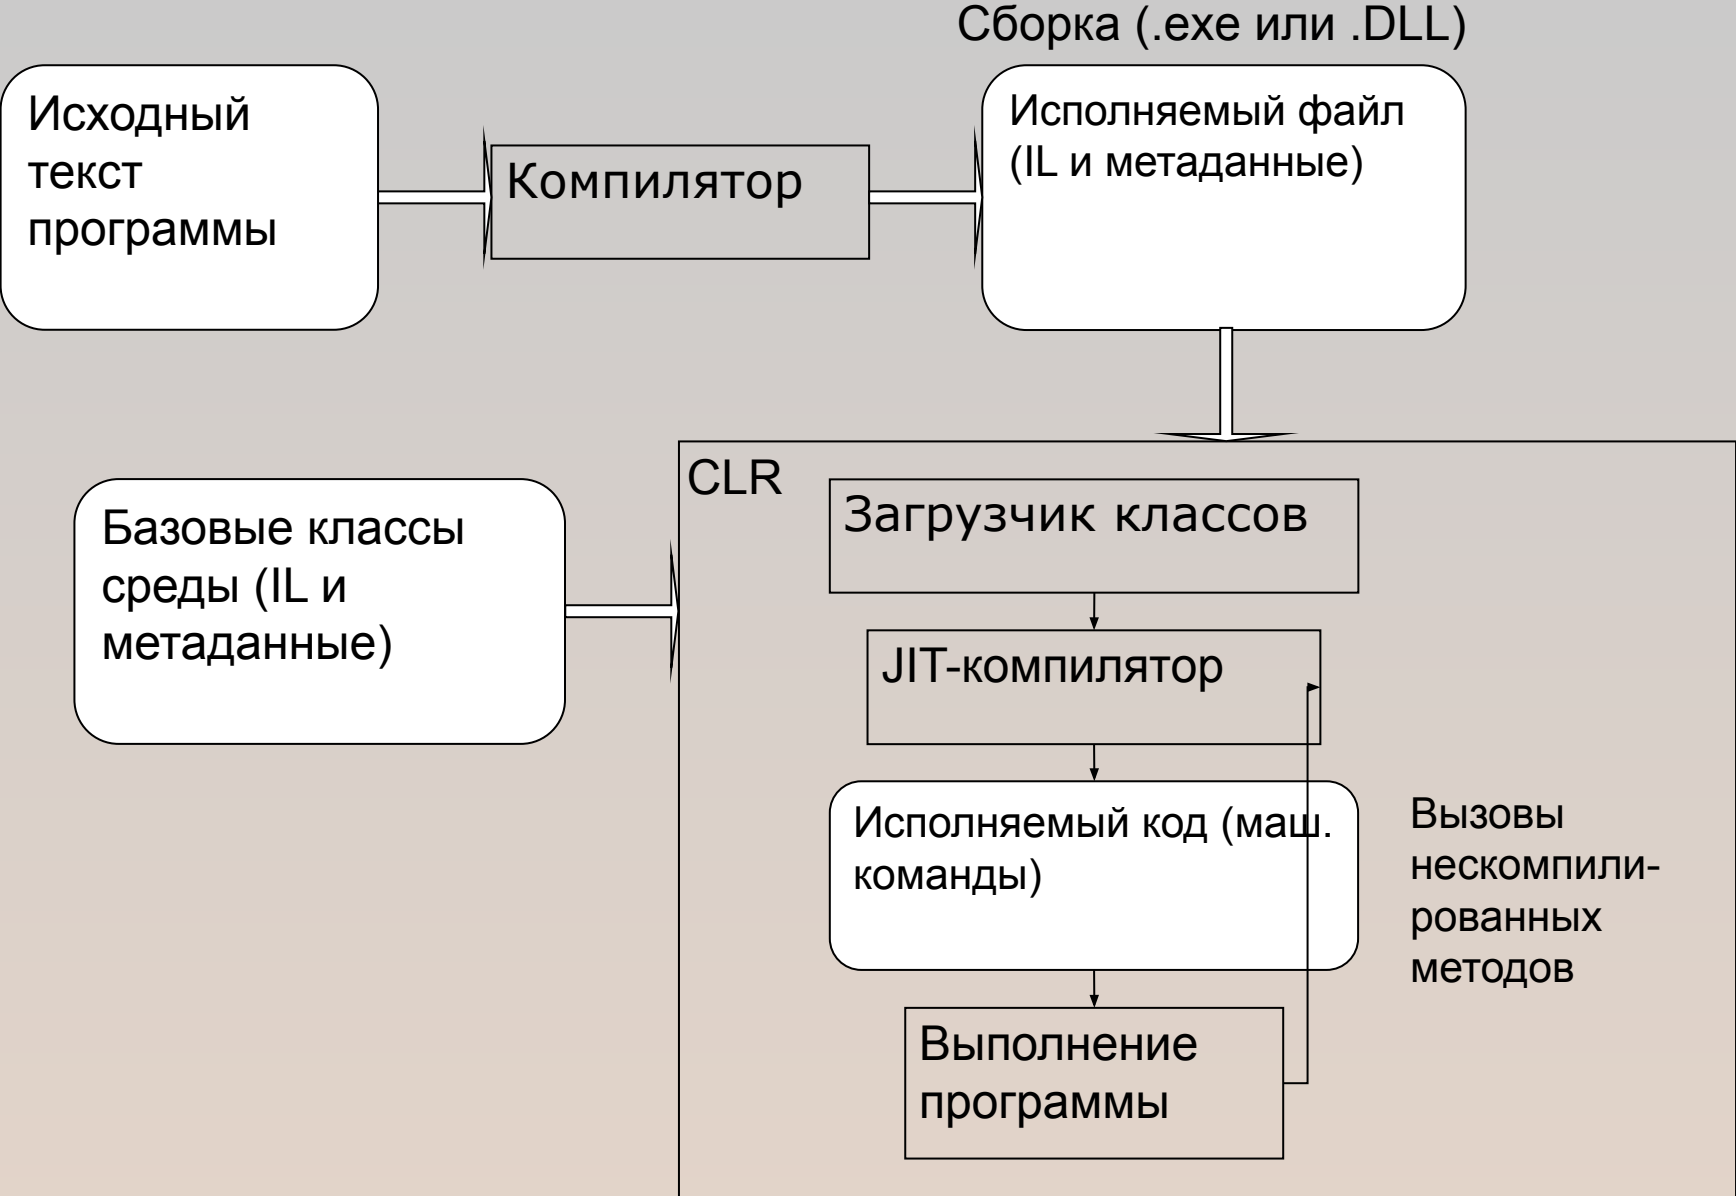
Сборка (.exe или .DLL)

Исходный текст программы

Компилятор

Исполняемый файл (IL и метаданные)

CLR

Базовые классы среды (IL и метаданные)

Загрузчик классов

JIT-компилятор

Исполняемый код (маш. команды)

Вызовы нескомпилированных методов

Выполнение программы